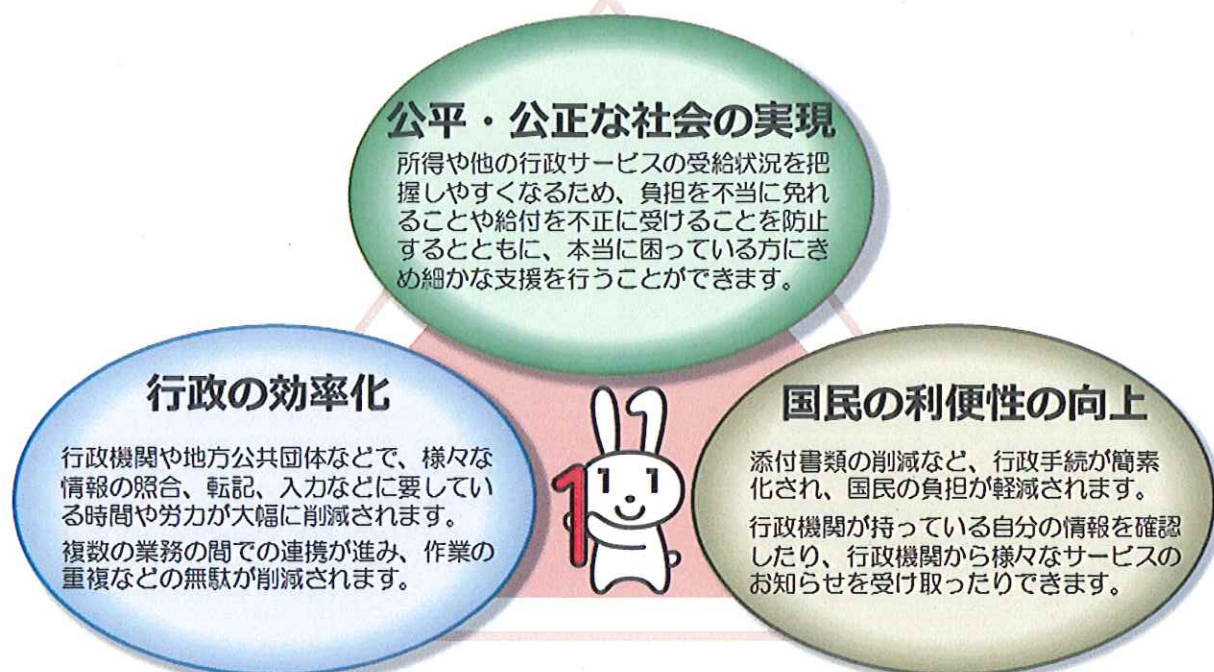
公平・公正な社会の実現

所得や他の行政サービスの受給状況を把握しやすくなるため、負担を不当に免れることや給付を不正に受けることを防止するとともに、本当に困っている方にきめ細かな支援を行うことができます。

行政の効率化

行政機関や地方公共団体などで、様々な情報の照合、転記、入力などに要している時間や労力が大幅に削減されます。

複数の業務の間での連携が進み、作業の重複などの無駄が削減されます。

国民の利便性の向上

添付書類の削減など、行政手続が簡素化され、国民の負担が軽減されます。

行政機関が持っている自分の情報を確認したり、行政機関から様々なサービスのお知らせを受け取ったりできます。